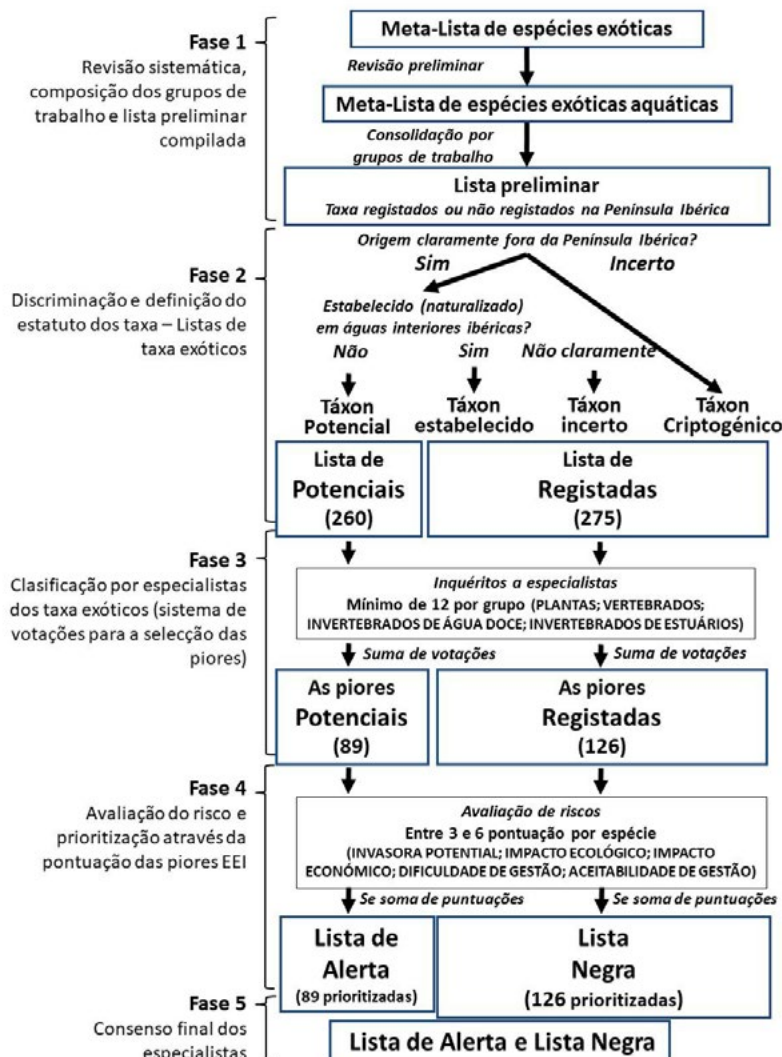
Fase 1
Revisão sistemática, composição dos grupos de trabalho e lista preliminar compilada

Meta-Lista de espécies exóticas
Revisão preliminar
Meta-Lista de espécies exóticas aquáticas
Consolidação por grupos de trabalho
Lista preliminar
Taxa registados ou não registados na Península Ibérica

Fase 2
Discriminação e definição do estatuto dos taxa – Listas de taxa exóticos

Origem claramente fora da Península Ibérica?
Sim
Incerto
Estabelecido (naturalizado) em águas interiores ibéricas?
Não
Sim
Não claramente
Táxon Potencial
Táxon estabelecido
Táxon incerto
Táxon Criptogénico
Lista de Potenciais (260)
Lista de Registadas (275)

Fase 3
Clasificação por especialistas dos taxa exóticos (sistema de votações para a selecção das piores)

Inquéritos a especialistas
Mínimo de 12 por grupo (PLANTAS; VERTEBRADOS; INVERTEBRADOS DE ÁGUA DOCE; INVERTEBRADOS DE ESTUÁRIOS)
Suma de votações
Suma de votações
As piores Potenciais (89)
As piores Registadas (126)

Fase 4
Avaliação do risco e prioritização através da pontuação das piores EEI

Avaliação de riscos
Entre 3 e 6 pontuação por espécie
(INVASORA POTENTIAL; IMPACTO ECOLÓGICO; IMPACTO ECONÓMICO; DIFICULDADE DE GESTÃO; ACEITABILIDADE DE GESTÃO)
Se soma de puntuações
Se soma de puntuações
Lista de Alerta (89 prioritizadas)
Lista Negra (126 prioritizadas)

Fase 5
Consenso final dos especialistas

Lista de Alerta e Lista Negra